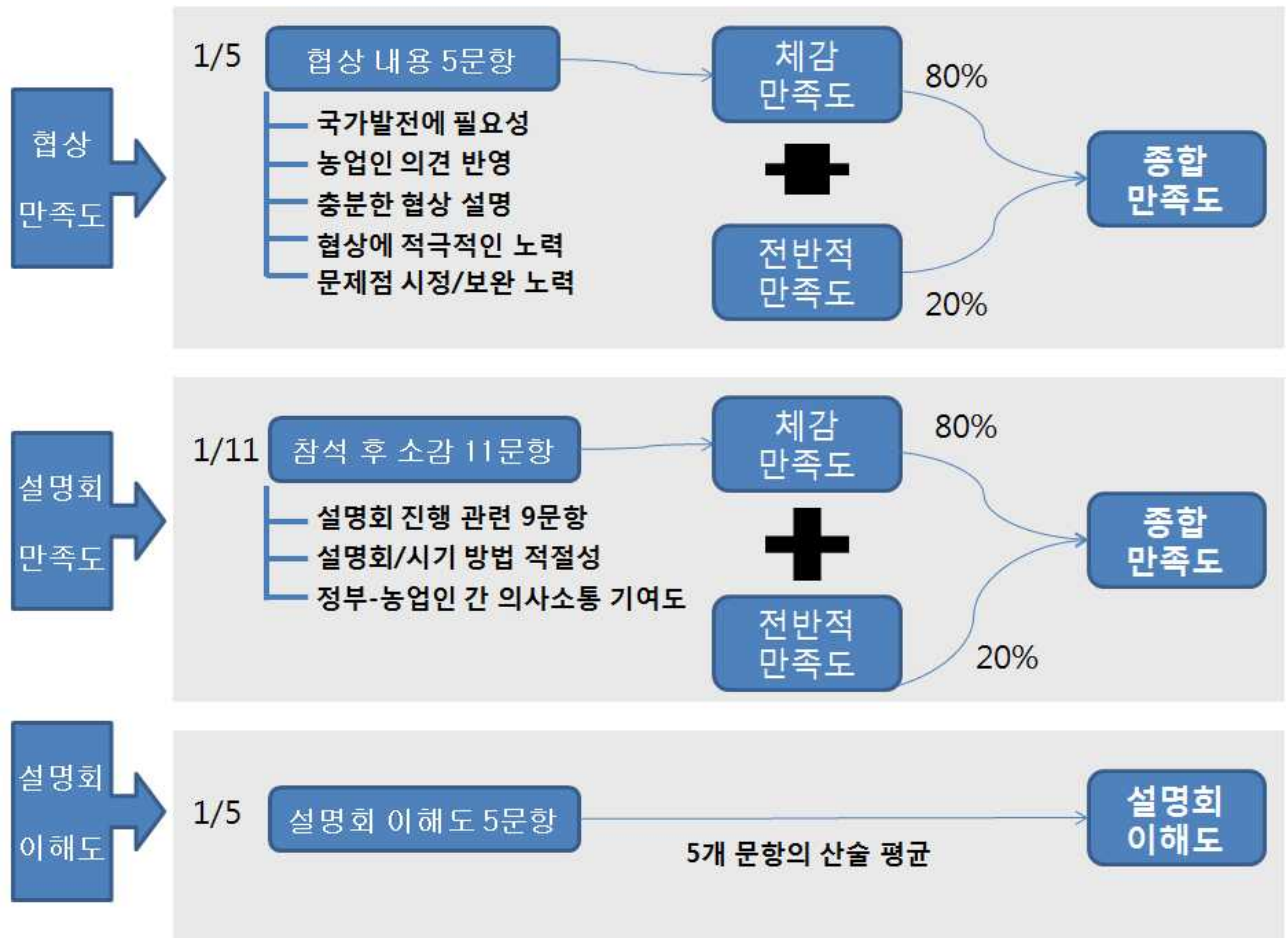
협상 만족도

1/5
협상 내용 5문항
국가발전에 필요성
농업인 의견 반영
충분한 협상 설명
협상에 적극적인 노력
문제점 시정/보완 노력

체감 만족도
80%
전반적 만족도
20%
종합 만족도

설명회 만족도

1/11
참석 후 소감 11문항
설명회 진행 관련 9문항
설명회/시기 방법 적절성
정부-농업인 간 의사소통 기여도

체감 만족도
80%
전반적 만족도
20%
종합 만족도

설명회 이해도

1/5
설명회 이해도 5문항
5개 문항의 산술 평균
설명회 이해도